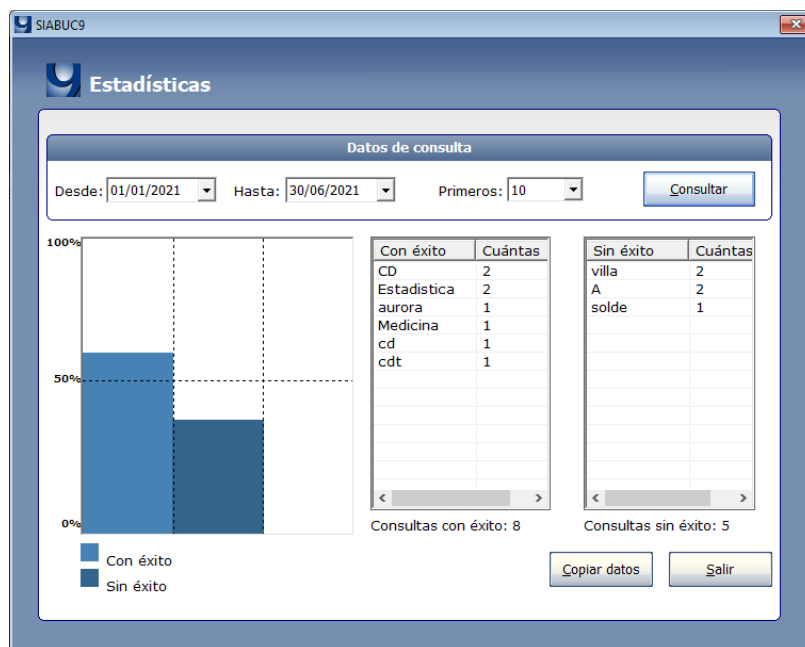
SIABUC9

Estadísticas

Datos de consulta

Desde: 01/01/2021 Hasta: 30/06/2021 Primeros: 10 Consultar

100%
50%
0%

| Con éxito | Cuántas |
|---|---|
| CD | 2 |
| Estadistica | 2 |
| aurora | 1 |
| Medicina | 1 |
| cd | 1 |
| cdt | 1 |

| Sin éxito | Cuántas |
|---|---|
| villa | 2 |
| A | 2 |
| solde | 1 |

Consultas con éxito: 8
Consultas sin éxito: 5

Con éxito
Sin éxito

Copiar datos
Salir